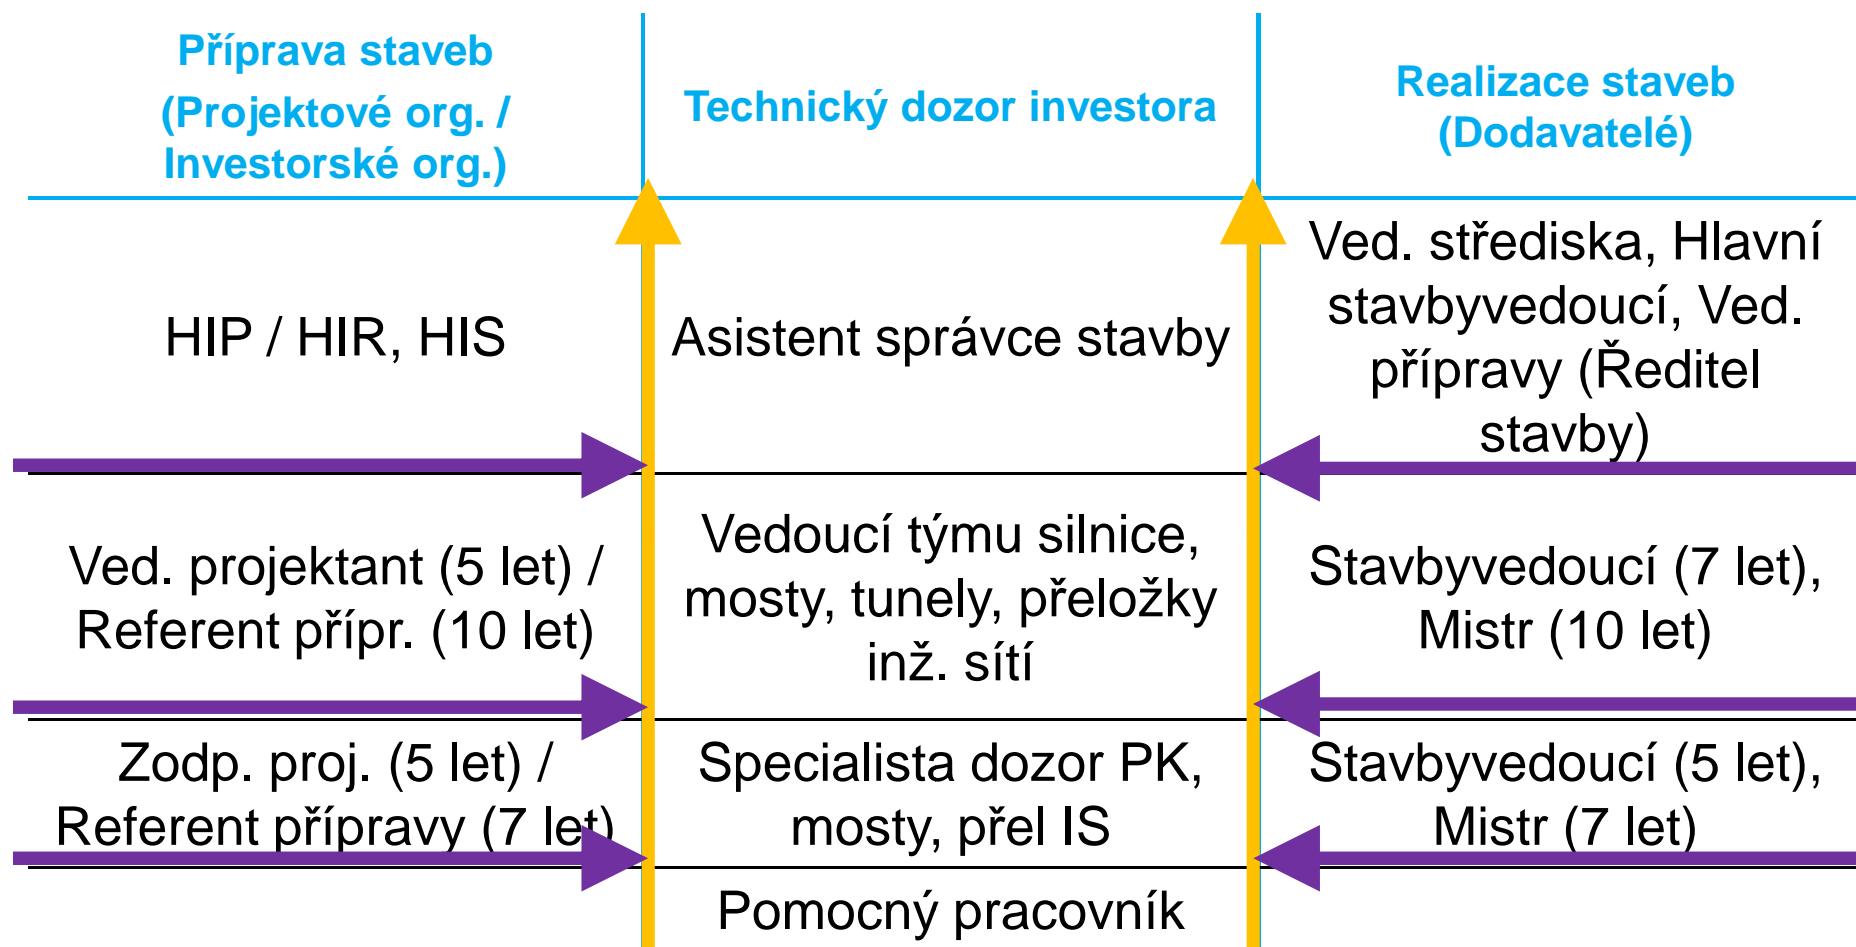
| Příprava staveb (Projektové org. / Investorské org.) | Technický dozor investora | Realizace staveb (Dodavatelé) |
|---|---|---|
| HIP / HIR, HIS | Asistent správce stavby | Ved. střediska, Hlavní stavbyvedoucí, Ved. přípravy (Ředitel stavby) |
| Ved. projektant (5 let) / Referent přípr. (10 let) | Vedoucí týmu silnice, mosty, tunely, přeložky inž. sítí | Stavbyvedoucí (7 let), Mistr (10 let) |
| Zodp. proj. (5 let) / Referent přípravy (7 let) | Specialista dozor PK, mosty, přel IS | Stavbyvedoucí (5 let), Mistr (7 let) |
| | Pomocný pracovník | |